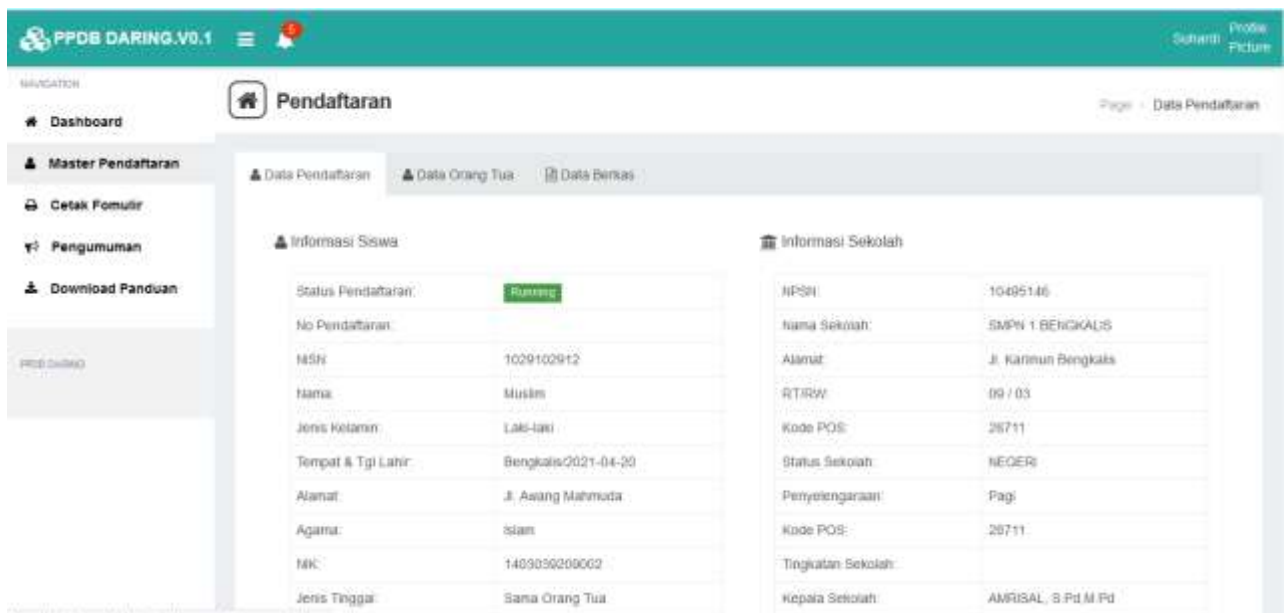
PPDB DARING.V0.1

Suhardi Profile Picture

NAVIGATION

Dashboard

Master Pendaftaran

Cetak Fomulir

Pengumuman

Download Panduan

PPDB DARING

Pendaftaran

Page › Data Pendaftaran

Data Pendaftaran | Data Orang Tua | Data Berkas

Informasi Siswa

| | |
|---|---|
| Status Pendaftaran: | Running |
| No Pendaftaran: | |
| NISN: | 1029102912 |
| Nama: | Muslim |
| Jenis Kelamin: | Laki-laki |
| Tempat & Tgl Lahir: | Bengkalis/2021-04-20 |
| Alamat: | Jl. Awang Mahmuda |
| Agama: | Islam |
| NIK: | 1403039209002 |
| Jenis Tinggal: | Sama Orang Tua |

Informasi Sekolah

| | |
|---|---|
| NPSN: | 10495146 |
| Nama Sekolah: | SMPN 1 BENGKALIS |
| Alamat: | Jl. Karimun Bengkalis |
| RT/RW: | 09 / 03 |
| Kode POS: | 28711 |
| Status Sekolah: | NEGERI |
| Penyelenggaraan: | Pagi |
| Kode POS: | 28711 |
| Tingkatan Sekolah: | |
| Kepala Sekolah: | AMRISAL, S.Pd.M.Pd |